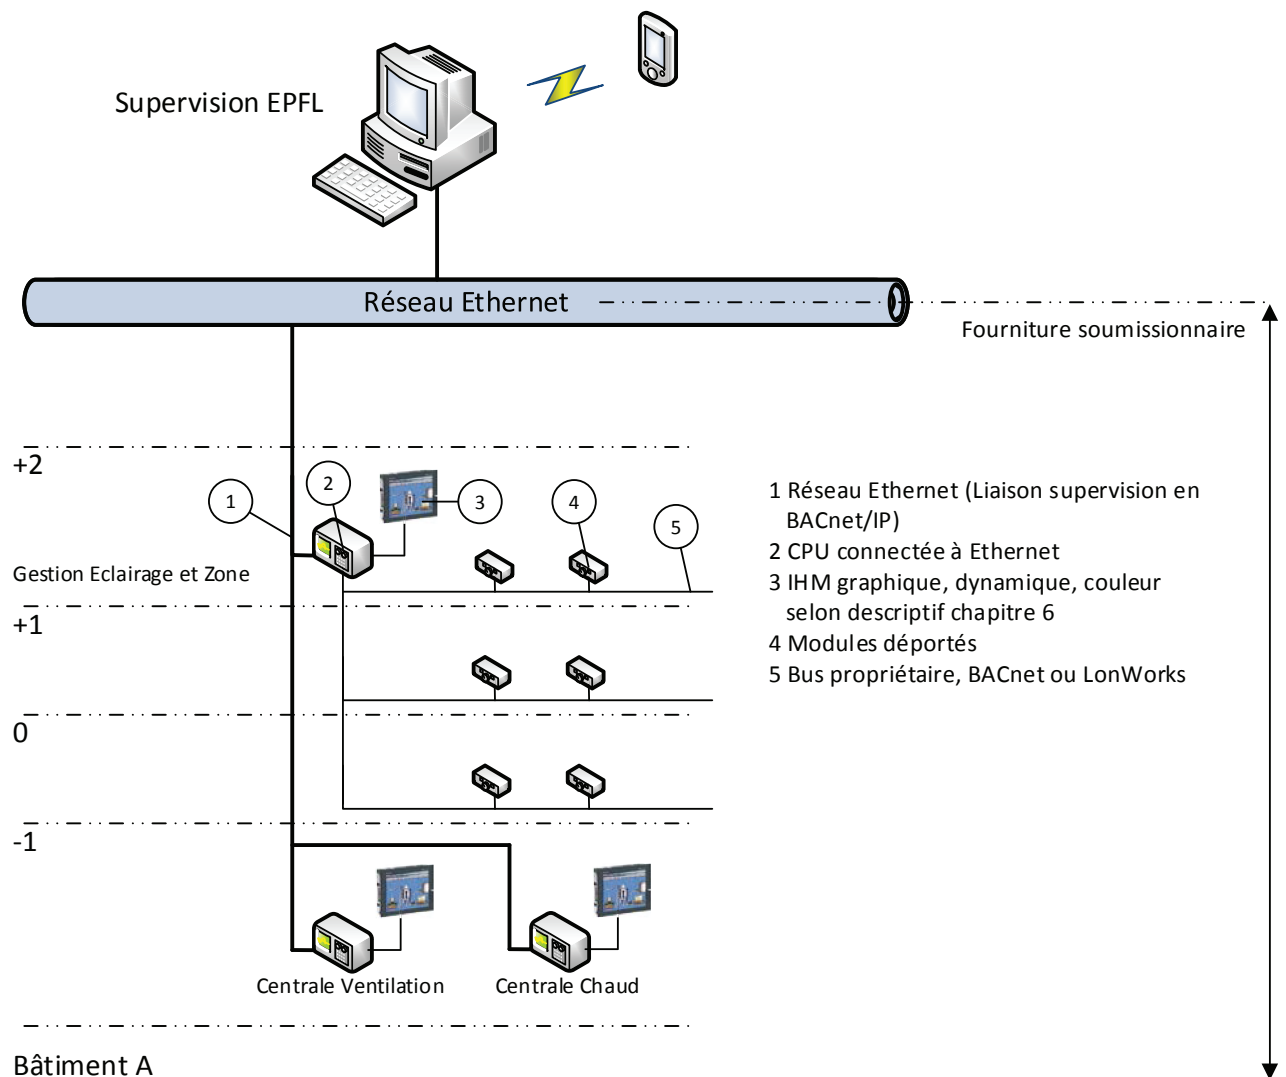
Supervision EPFL

Réseau Ethernet

Fourniture soumissionnaire

+2

1

2

3

4

5

Gestion Eclairage et Zone

+1

0

-1

1 Réseau Ethernet (Liaison supervision en BACnet/IP)
2 CPU connectée à Ethernet
3 IHM graphique, dynamique, couleur selon descriptif chapitre 6
4 Modules déportés
5 Bus propriétaire, BACnet ou LonWorks

Centrale Ventilation

Centrale Chaud

Bâtiment A